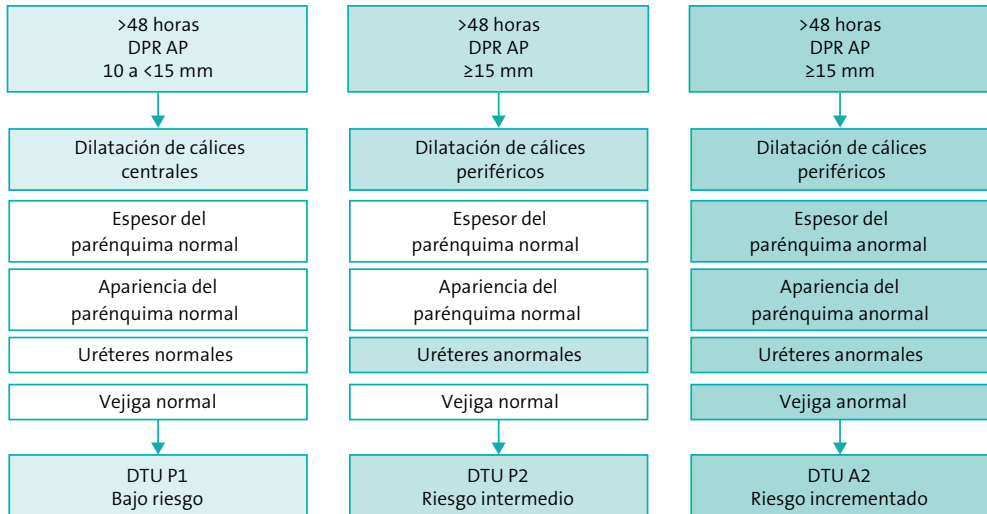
>48 horas
DPR AP
10 a <15 mm

Dilatación de cálices centrales

Espesor del parénquima normal

Apariencia del parénquima normal

Uréteres normales

Vejiga normal

DTU P1
Bajo riesgo

>48 horas
DPR AP
≥15 mm

Dilatación de cálices periféricos

Espesor del parénquima normal

Apariencia del parénquima normal

Uréteres anormales

Vejiga normal

DTU P2
Riesgo intermedio

>48 horas
DPR AP
≥15 mm

Dilatación de cálices periféricos

Espesor del parénquima anormal

Apariencia del parénquima anormal

Uréteres anormales

Vejiga anormal

DTU A2
Riesgo incrementado